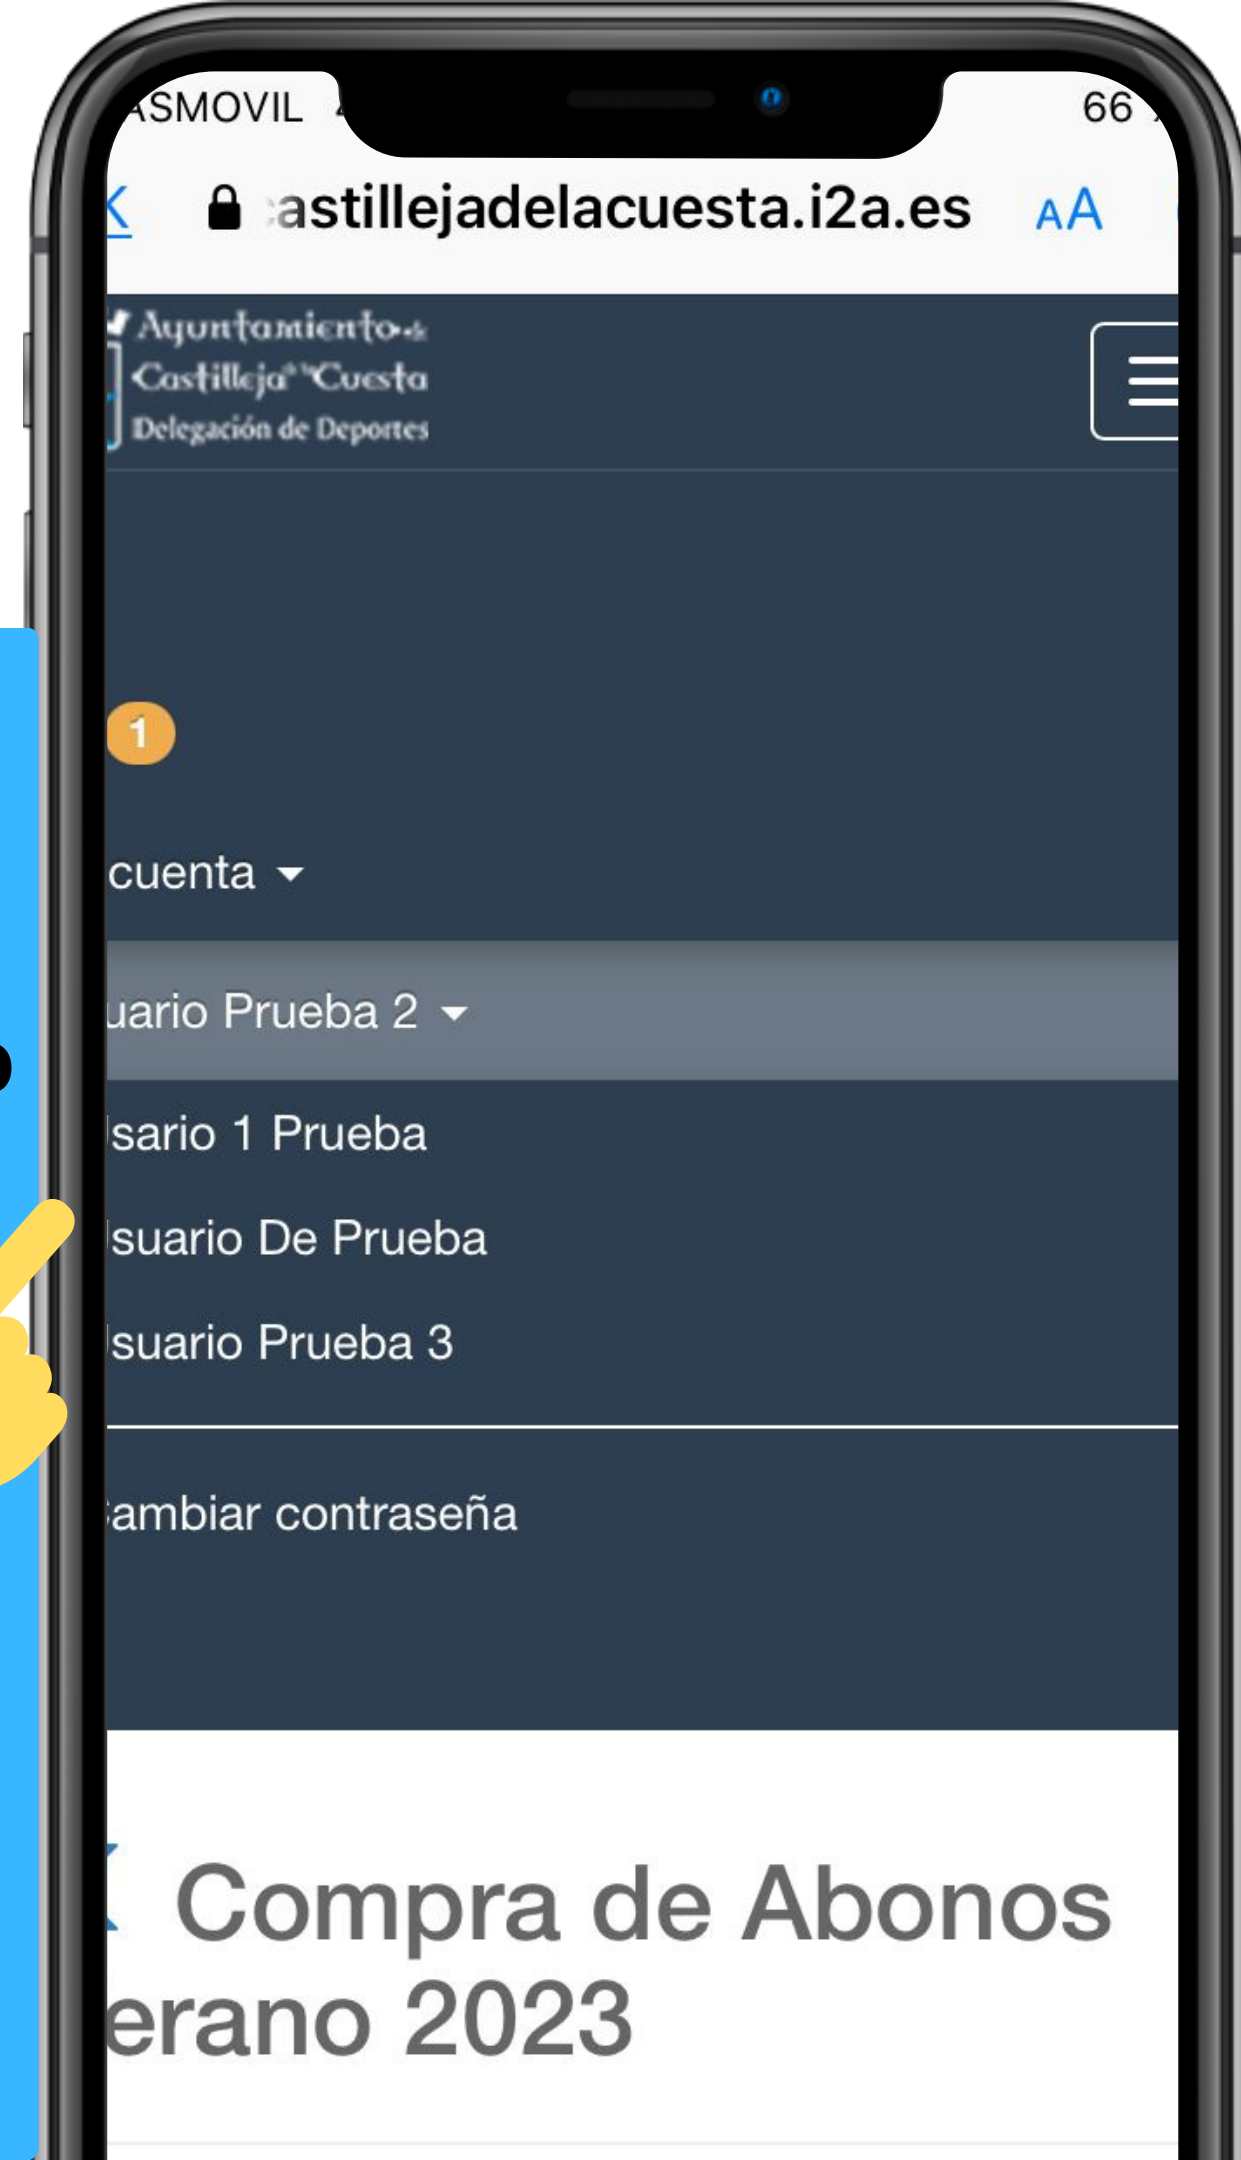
ASMOVIL

66

astillejadelacuesta.i2a.es

AA

Ayuntamiento de Castilleja de la Cuesta
Delegación de Deportes

1

cuenta

uario Prueba 2

Isario 1 Prueba

Isuario De Prueba

Isuario Prueba 3

ambiar contraseña

Compra de Abonos erano 2023